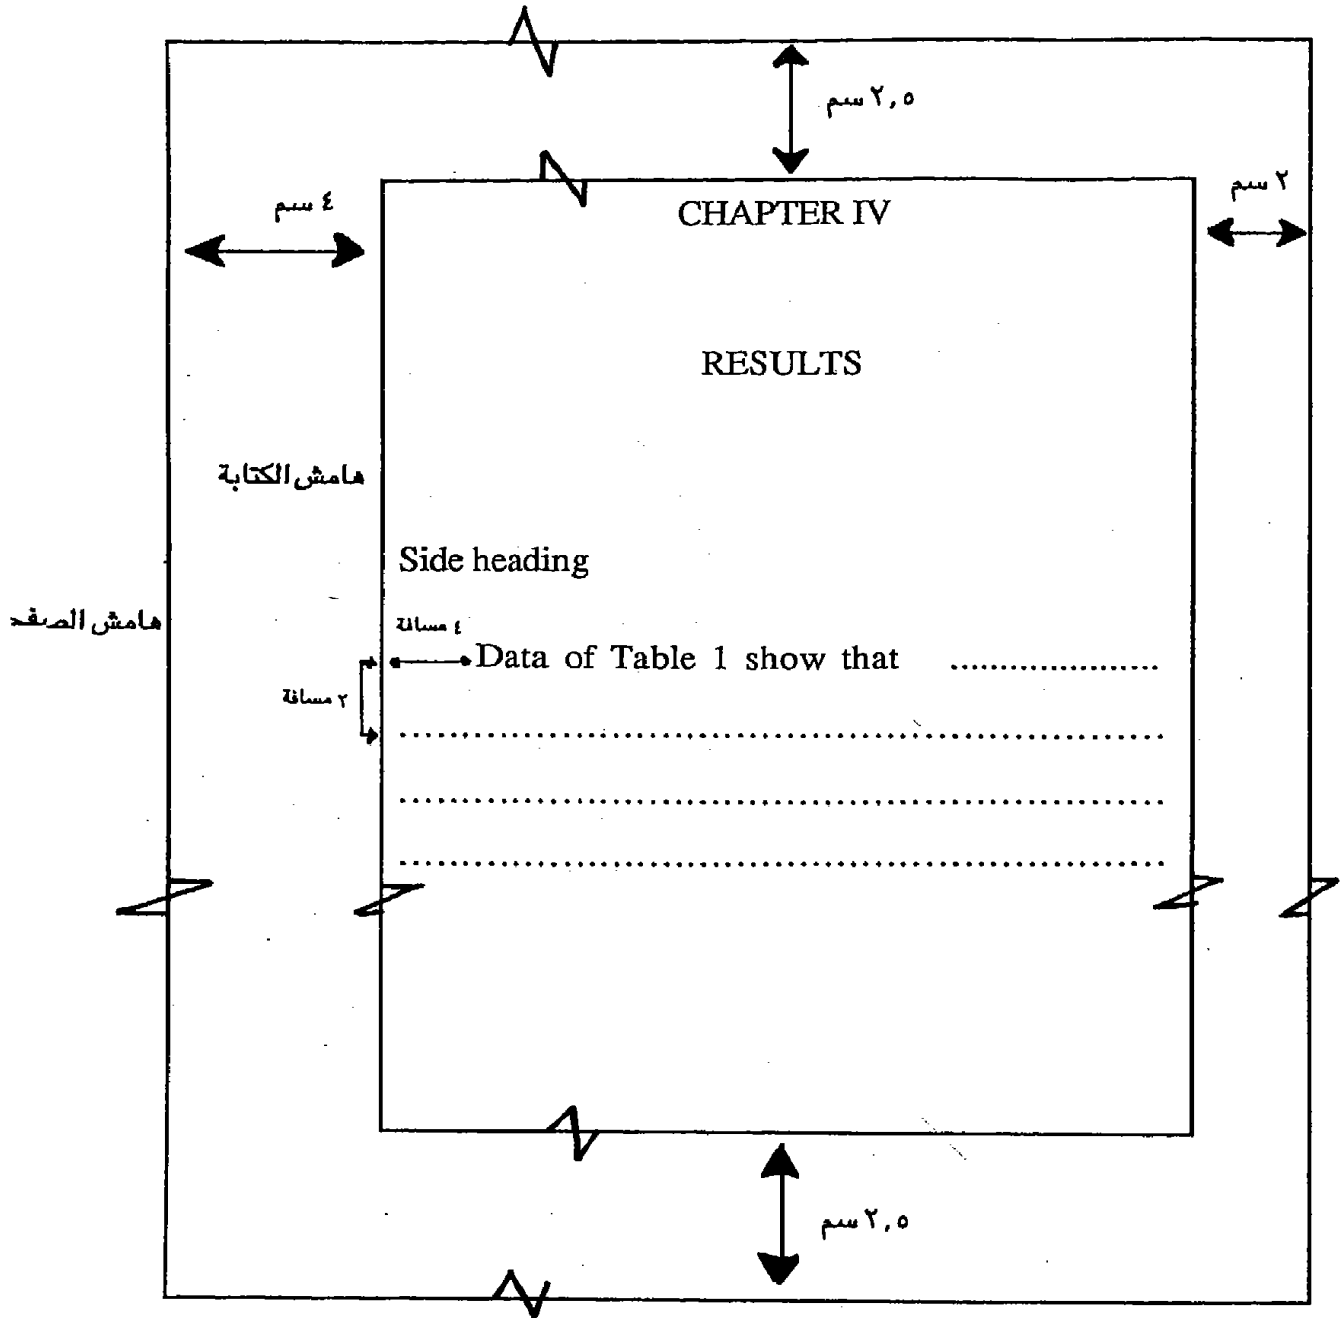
٢,٥ سم

٢ سم

٤ سم

CHAPTER IV

RESULTS

هامش الكتابة

Side heading

هامش الصفحة

٤ مسافة

Data of Table 1 show that ....................

٢ مسافة

..............................................................

..............................................................

..............................................................

٢,٥ سم